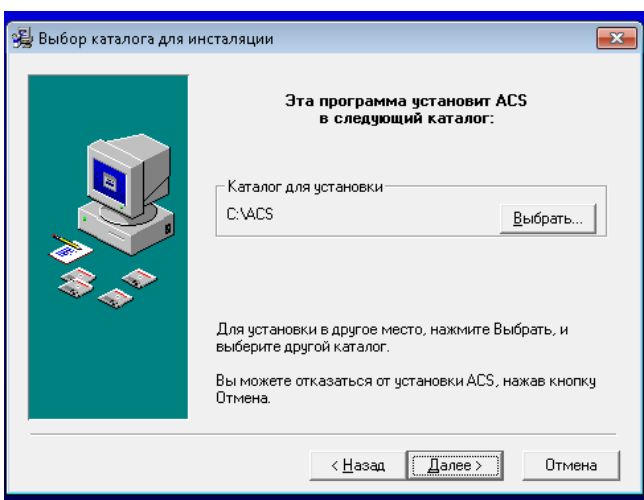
Выбор каталога для инсталяции

Эта программа установит ACS в следующий каталог:

Каталог для установки

C:\ACS

Выбрать...

Для установки в другое место, нажмите Выбрать, и выберите другой каталог.

Вы можете отказаться от установки ACS, нажав кнопку Отмена.

< Назад

Далее >

Отмена